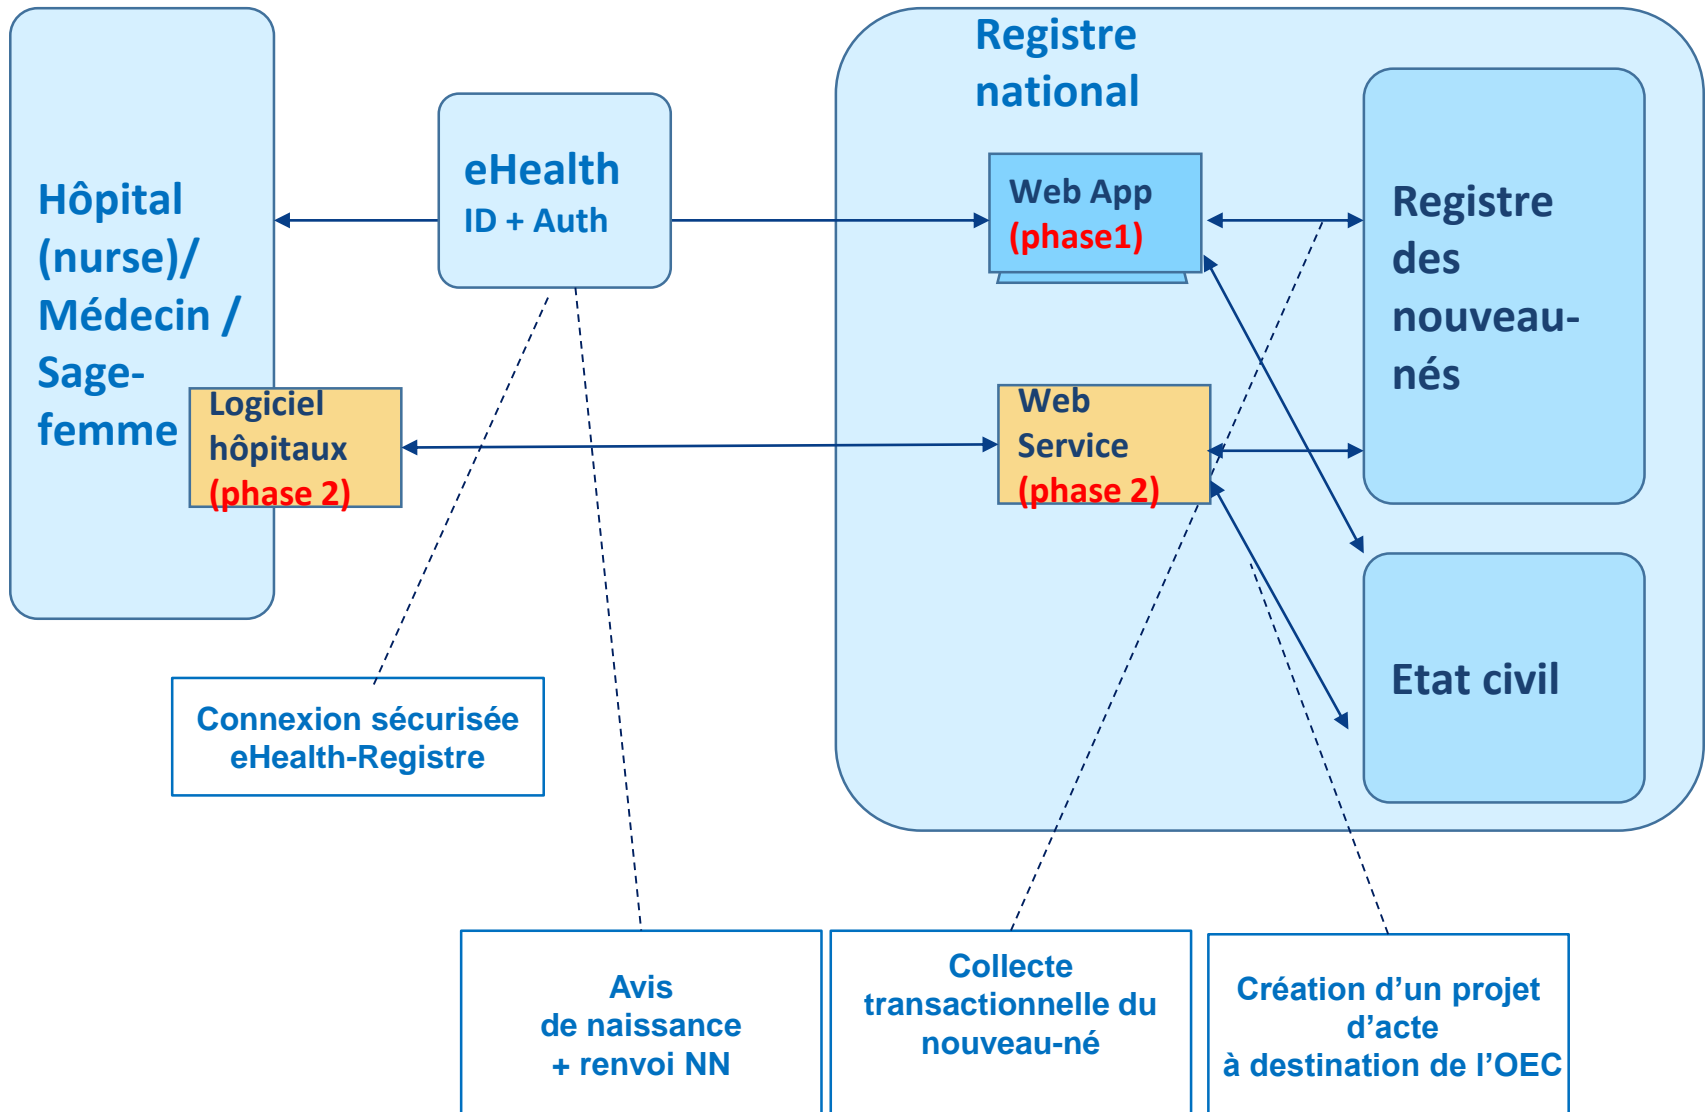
Hôpital (nurse)/ Médecin / Sage-femme

Logiciel hôpitaux (phase 2)

eHealth
ID + Auth

Registre national

Web App (phase1)

Web Service (phase 2)

Registre des nouveau-nés

Etat civil

Connexion sécurisée eHealth-Registre

Avis de naissance + renvoi NN

Collecte transactionnelle du nouveau-né

Création d'un projet d'acte à destination de l'OEC